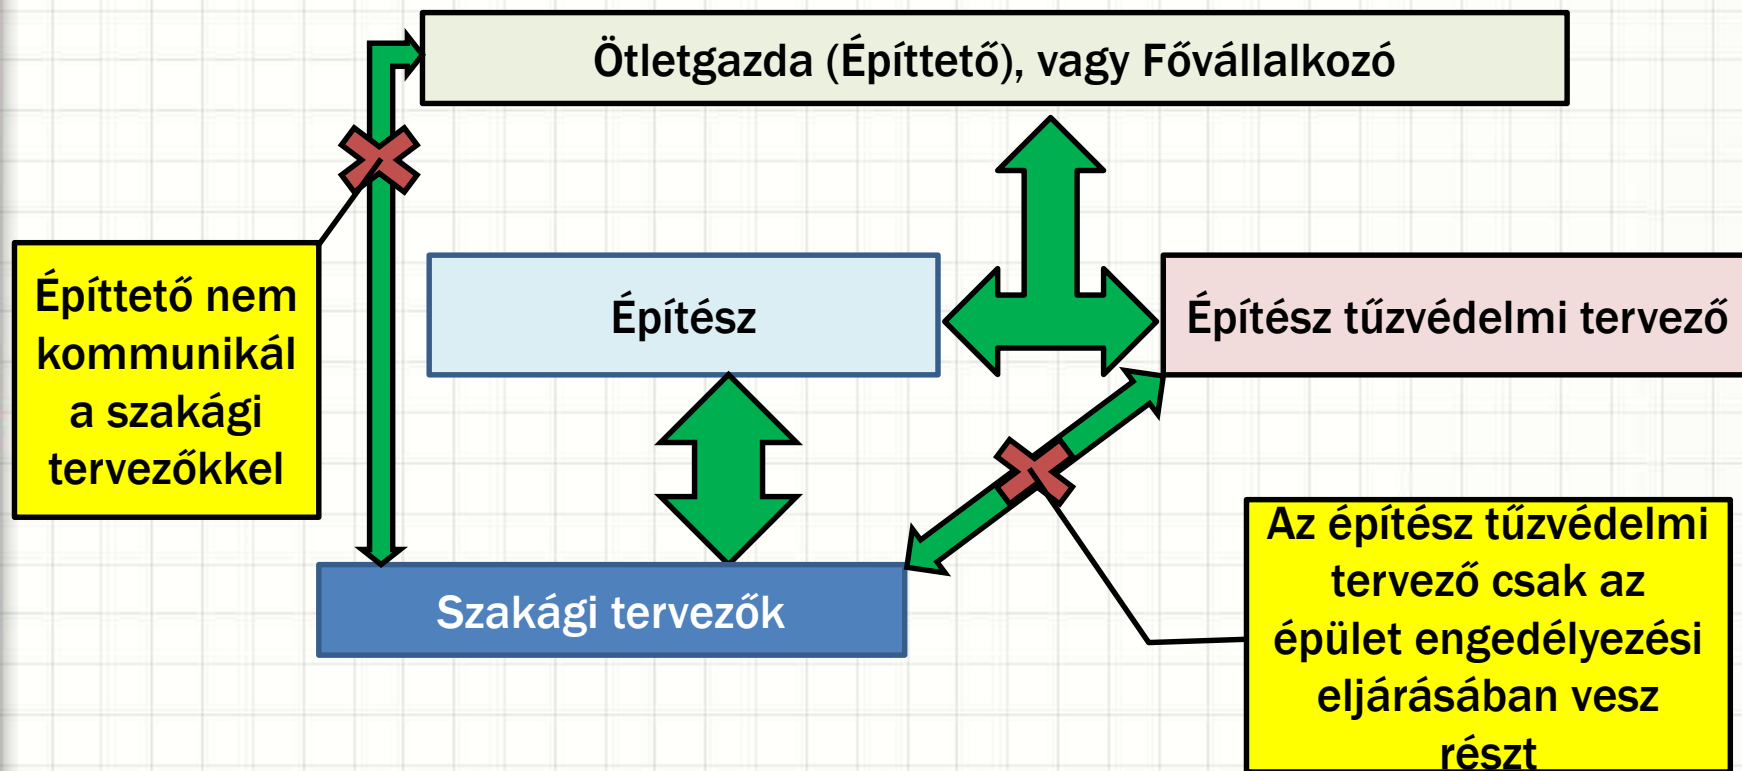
Ötletgazda (Építtető), vagy Fővállalkozó

Építtető nem kommunikál a szakági tervezőkkel

Építész

Építész tűzvédelmi tervező

Szakági tervezők

Az építész tűzvédelmi tervező csak az épület engedélyezési eljárásában vesz részt